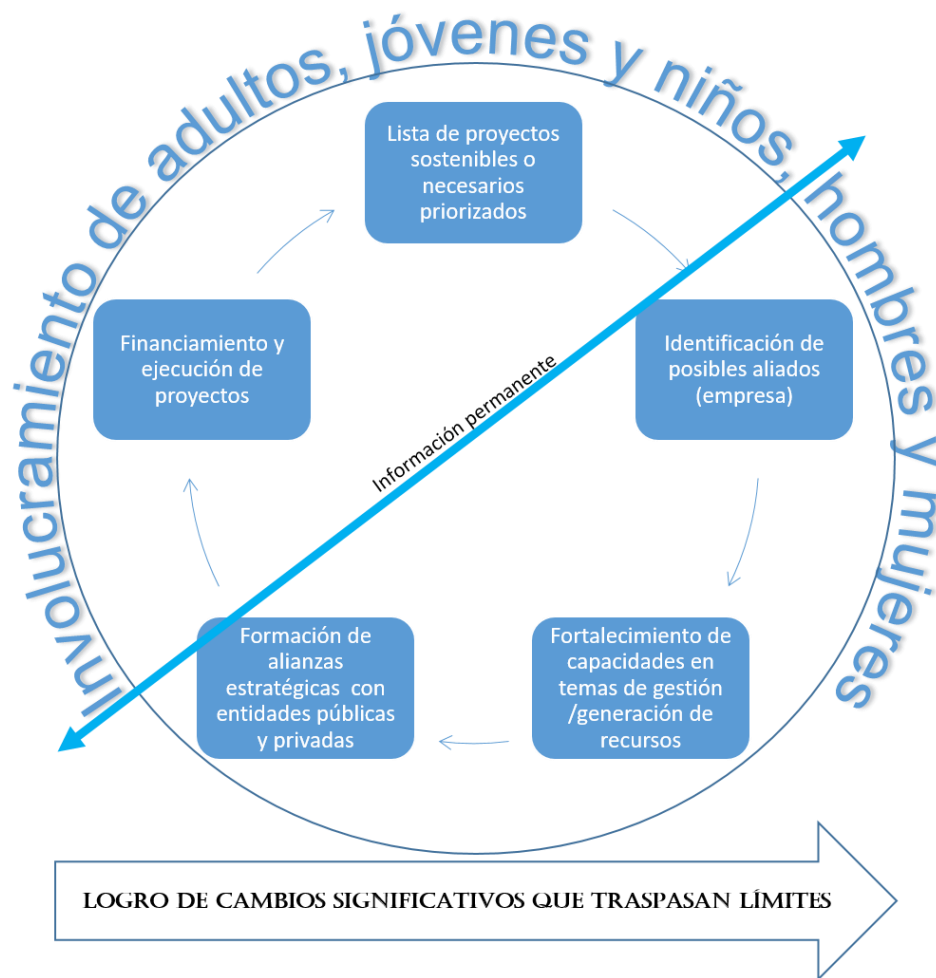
Involucramiento de adultos, jóvenes y niños, hombres y mujeres

Lista de proyectos sostenibles o necesarios priorizados

Identificación de posibles aliados (empresa)

Fortalecimiento de capacidades en temas de gestión /generación de recursos

Formación de alianzas estratégicas con entidades públicas y privadas

Financiamiento y ejecución de proyectos

Información permanente

LOGRO DE CAMBIOS SIGNIFICATIVOS QUE TRASPASAN LÍMITES